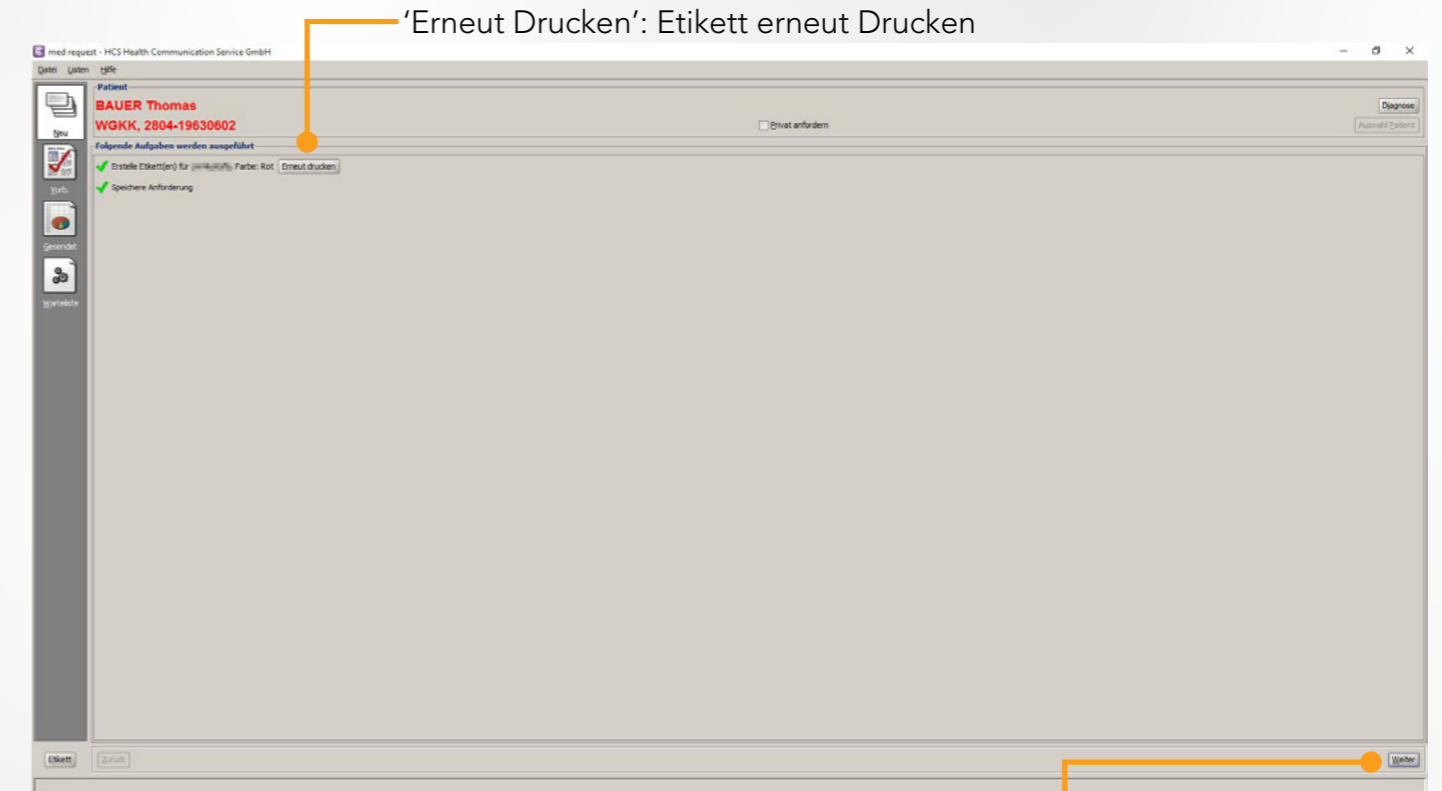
'Erneut Drucken': Etikett erneut Drucken

med request - HCS Health Communication Service GmbH

Datei Listen Hilfe

Neu

Vorb.

Gesendet

Warteliste

Patient

BAUER Thomas

WGKK, 2804-19630602

Privat anfordern

Diagnose

Auswahl Patient

Folgende Aufgaben werden ausgeführt

Erstelle Etikett(en) für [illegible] Farbe: Rot Erneut drucken

Speichere Anforderung

Etikett

Zurück

Weiter